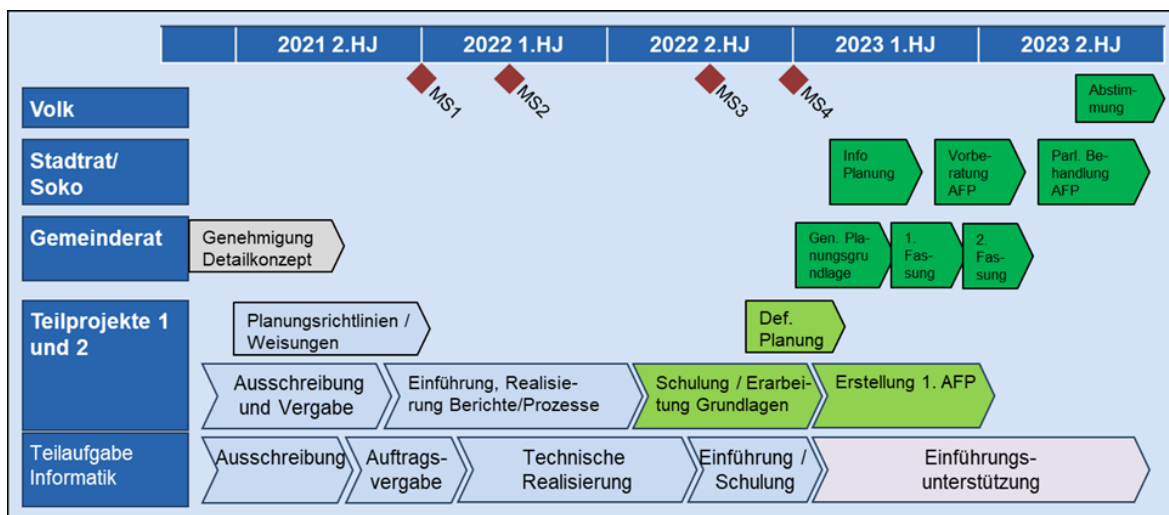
2021 2.HJ
2022 1.HJ
2022 2.HJ
2023 1.HJ
2023 2.HJ

MS1
MS2
MS3
MS4

Volk
Abstimmung

Stadtrat/ Soko
Info Planung
Vorberatung AFP
Parl. Behandlung AFP

Gemeinderat
Genehmigung Detailkonzept
Gen. Planungsgrundlage
1. Fassung
2. Fassung

Teilprojekte 1 und 2
Planungsrichtlinien / Weisungen
Def. Planung
Ausschreibung und Vergabe
Einführung, Realisierung Berichte/Prozesse
Schulung / Erarbeitung Grundlagen
Erstellung 1. AFP

Teilaufgabe Informatik
Ausschreibung
Auftragsvergabe
Technische Realisierung
Einführung / Schulung
Einführungsunterstützung